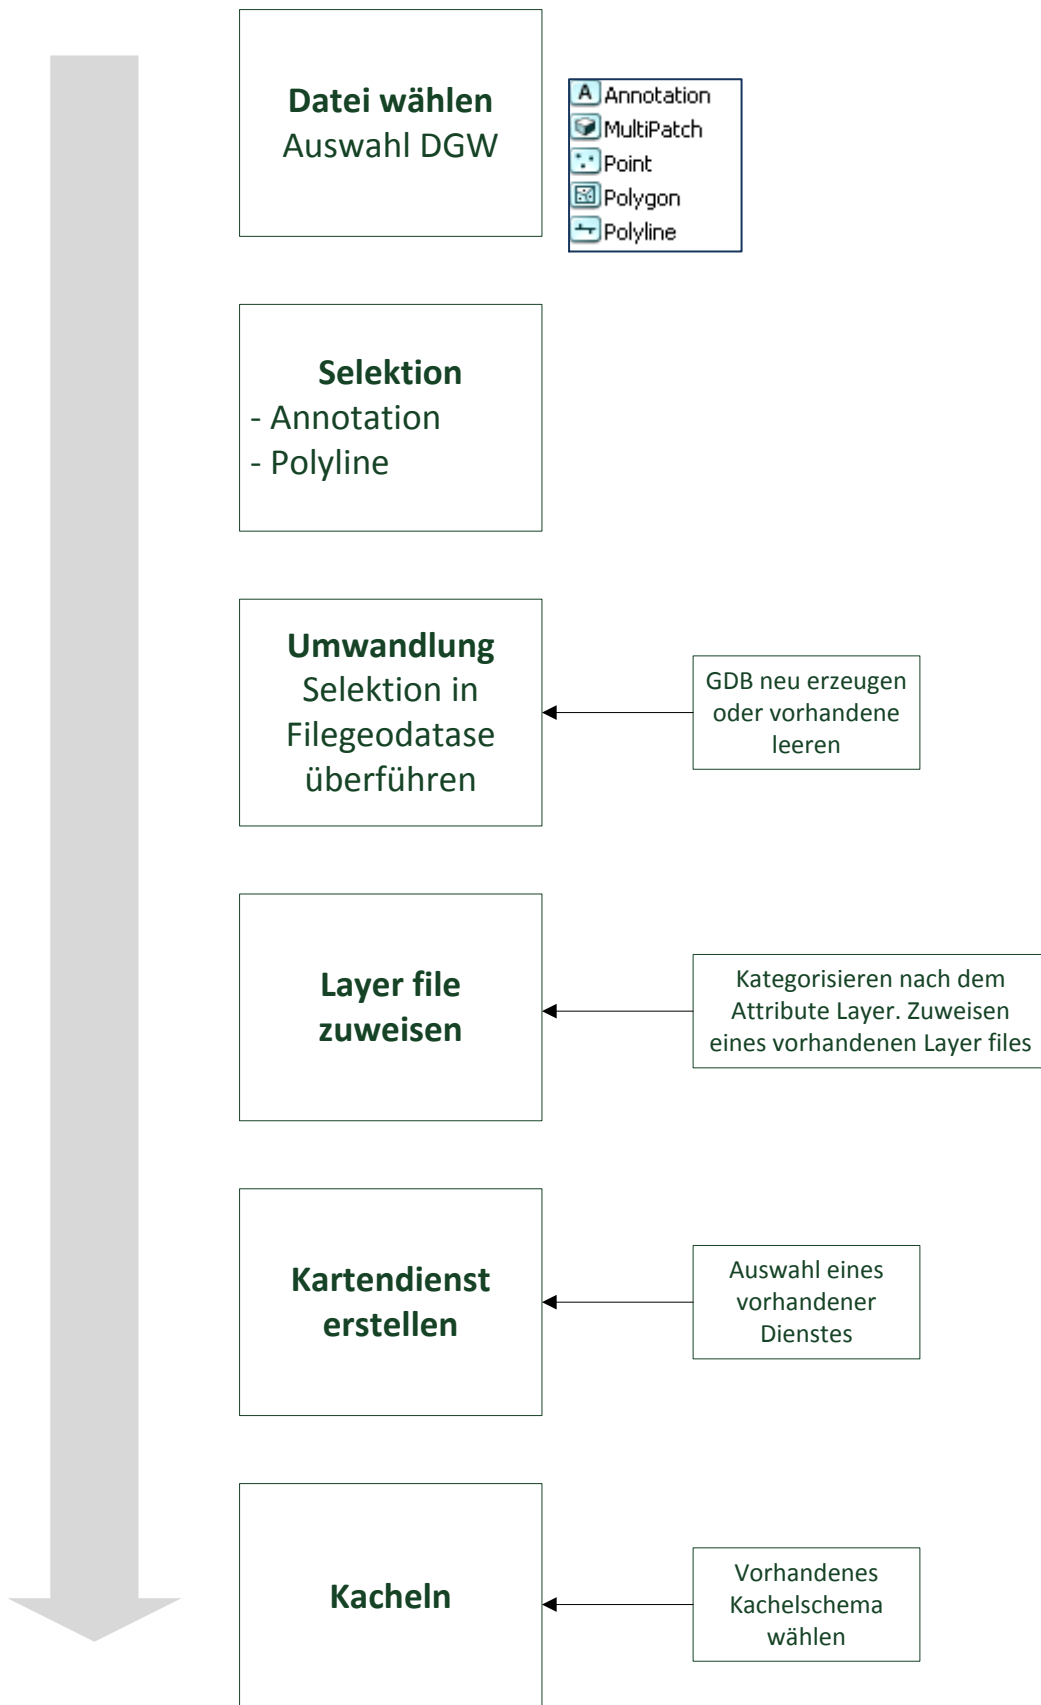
**Datei wählen**
Auswahl DGW

Annotation
MultiPatch
Point
Polygon
Polyline

**Selektion**
- Annotation
- Polyline

**Umwandlung**
Selektion in Filegeodatase überführen

GDB neu erzeugen oder vorhandene leeren

**Layer file zuweisen**

Kategorisieren nach dem Attribute Layer. Zuweisen eines vorhandenen Layer files

**Kartendienst erstellen**

Auswahl eines vorhandener Dienstes

**Kacheln**

Vorhandenes Kachelschema wählen